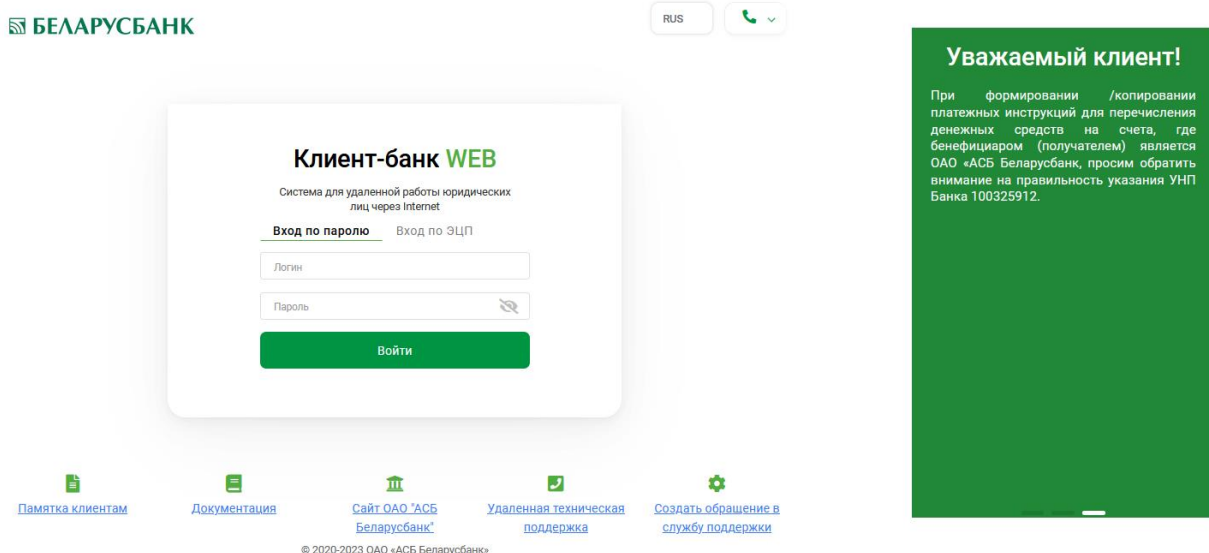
БЕЛАРУСБАНК

RUS

Клиент-банк WEB

Система для удаленной работы юридических лиц через Internet

Вход по паролю Вход по ЭЦП

Логин

Пароль

Войти

Уважаемый клиент!

При формировании /копировании платежных инструкций для перечисления денежных средств на счета, где бенефициаром (получателем) является ОАО «АСБ Беларусбанк, просим обратить внимание на правильность указания УНП Банка 100325912.

Памятка клиентам

Документация

Сайт ОАО "АСБ Беларусбанк"

Удаленная техническая поддержка

Создать обращение в службу поддержки

© 2020-2023 ОАО «АСБ Беларусбанк»